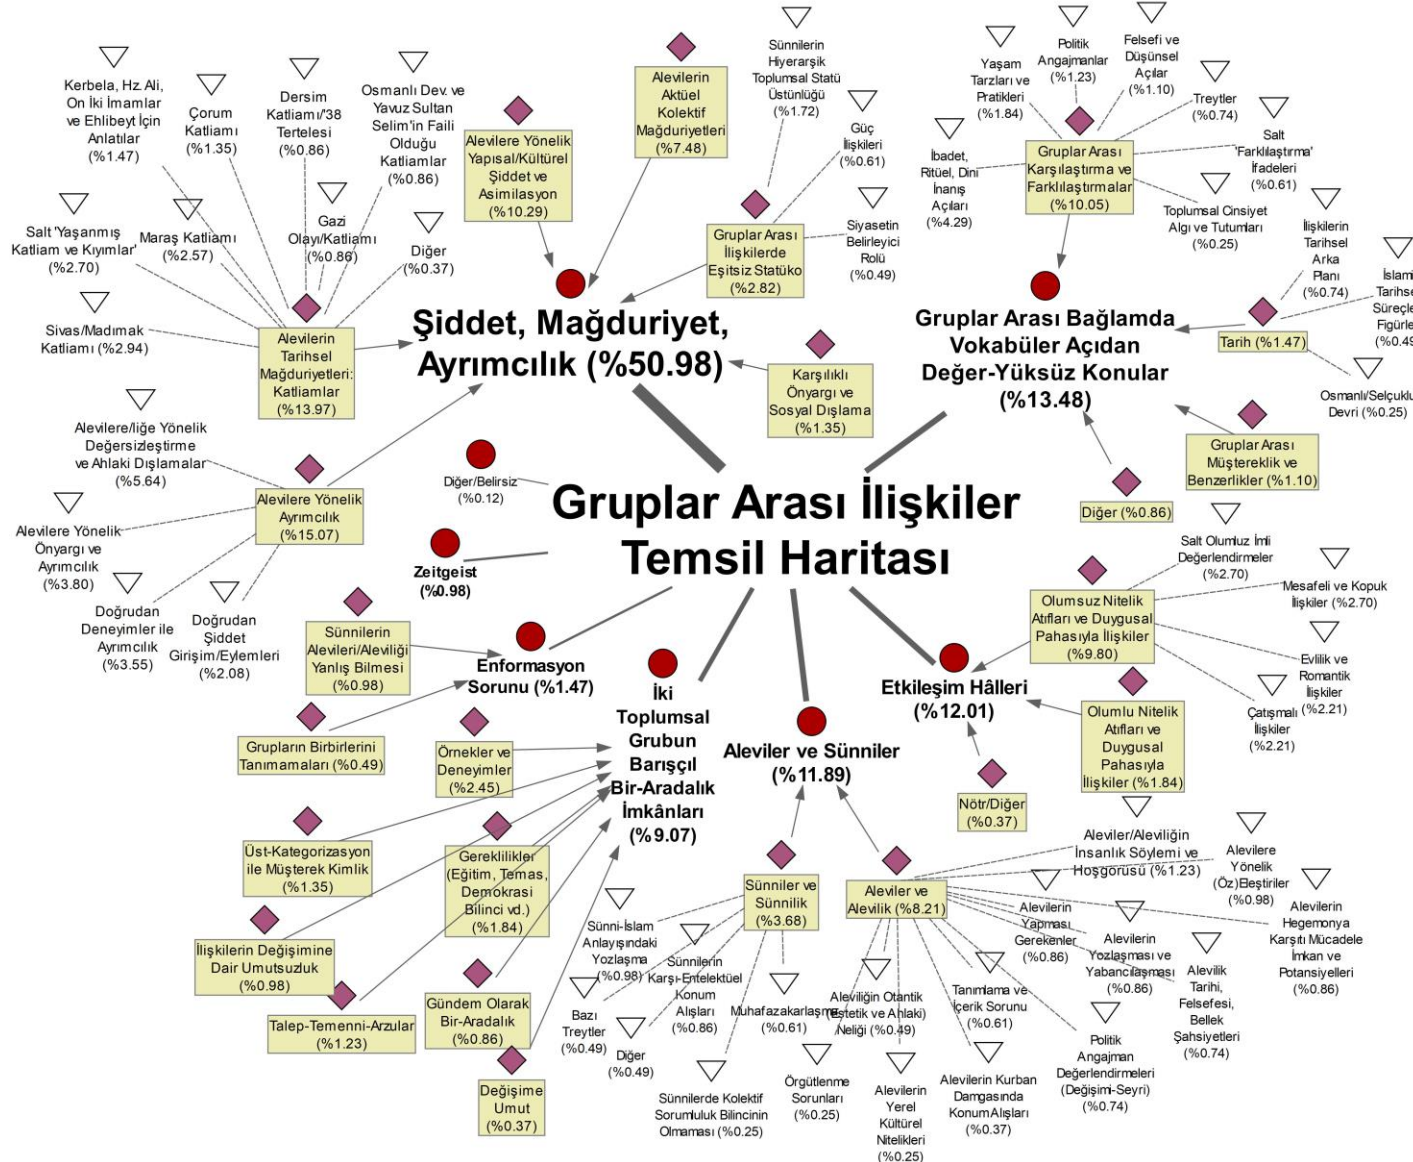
Gruplar Arası İlişkiler Temsil Haritası

Şiddet, Mağduriyet, Ayrımcılık (%50.98)

Kerbela, Hz. Ali, On İki İmamlar ve Ehlibeyt İçin Anlatılar (%1.47)

Çorum Katliamı (%1.35)

Dersim Katliamı/'38 Tertelesi (%0.86)

Osmanlı Dev. ve Yavuz Sultan Selim'in Faili Olduğu Katliamlar (%0.86)

Gazi Olayı/Katliamı (%0.86)

Diğer (%0.37)

Salt 'Yaşanmış Katliam ve Kıyımlar' (%2.70)

Maraş Katliamı (%2.57)

Sivas/Madımak Katliamı (%2.94)

Alevilerin Tarihsel Mağduriyetleri: Katliamlar (%13.97)

Alevilere Yönelik Yapısal/Kültürel Şiddet ve Asimilasyon (%10.29)

Alevilerin Aktüel Kolektif Mağduriyetleri (%7.48)

Sünnilerin Hiyerarşik Toplumsal Statü Üstünlüğü (%1.72)

Güç İlişkileri (%0.61)

Gruplar Arası İlişkilerde Eşitsiz Statüko (%2.82)

Siyasetin Belirleyici Rolü (%0.49)

Karşılıklı Önyargı ve Sosyal Dışlama (%1.35)

Alevilere/liğe Yönelik Değersizleştirme ve Ahlaki Dışlamalar (%5.64)

Alevilere Yönelik Ayrımcılık (%15.07)

Alevilere Yönelik Önyargı ve Ayrımcılık (%3.80)

Doğrudan Deneyimler ile Ayrımcılık (%3.55)

Doğrudan Şiddet Girişim/Eylemleri (%2.08)

Diğer/Belirsiz (%0.12)

Zeitgeist (%0.98)

Gruplar Arası Bağlamda Vokabüler Açıdan Değer-Yüksüz Konular (%13.48)

Yaşam Tarzları ve Pratikleri (%1.84)

Politik Angajmanlar (%1.23)

Felsefi ve Düşünsel Açılar (%1.10)

Treytler (%0.74)

İbadet, Ritüel, Dini İnanış Açıları (%4.29)

Gruplar Arası Karşılaştırma ve Farklılaştırmalar (%10.05)

Salt 'Farklılaştırma' İfadeleri (%0.61)

Toplumsal Cinsiyet Algı ve Tutumları (%0.25)

İlişkilerin Tarihsel Arka Planı (%0.74)

İslami Tarihse Süreçle Figürle (%0.49

Tarih (%1.47)

Osmanlı/Selçuklu Devri (%0.25)

Gruplar Arası Müştereklik ve Benzerlikler (%1.10)

Diğer (%0.86)

Etkileşim Hâlleri (%12.01)

Salt Olumluz İmli Değerlendirmeler (%2.70)

Mesafeli ve Kopuk İlişkiler (%2.70)

Olumsuz Nitelik Atıfları ve Duygusal Pahasıyla İlişkiler (%9.80)

Evlilik ve Romantik İlişkiler (%2.21)

Çatışmalı İlişkiler (%2.21)

Olumlu Nitelik Atıfları ve Duygusal Pahasıyla İlişkiler (%1.84)

Nötr/Diğer (%0.37)

Enformasyon Sorunu (%1.47)

Sünnilerin Alevileri/Aleviliği Yanlış Bilmesi (%0.98)

Grupların Birbirlerini Tanımamaları (%0.49)

İki Toplumsal Grubun Barışçıl Bir-Aradalık İmkânları (%9.07)

Örnekler ve Deneyimler (%2.45)

Üst-Kategorizasyon ile Müşterek Kimlik (%1.35)

Gereklilikler (Eğitim, Temas, Demokrasi Bilinci vd.) (%1.84)

İlişkilerin Değişimine Dair Umutsuzluk (%0.98)

Talep-Temenni-Arzular (%1.23)

Gündem Olarak Bir-Aradalık (%0.86)

Değişime Umut (%0.37)

Aleviler ve Sünniler (%11.89)

Sünniler ve Sünnilik (%3.68)

Sünni-İslam Anlayışındaki Yozlaşma (%0.98)

Sünnilerin Karşı-Entelektüel Konum Alışları (%0.86)

Bazı Treytler (%0.49)

Diğer (%0.49)

Muhafazakarlaşma (%0.61)

Sünnilerde Kolektif Sorumluluk Bilincinin Olmaması (%0.25)

Örgütlenme Sorunları (%0.25)

Aleviler ve Alevilik (%8.21)

Aleviler/Aleviliğin İnsanlık Söylemi ve Hoşgörüsü (%1.23)

Alevilere Yönelik (Öz)Eleştiriler (%0.98)

Alevilerin Yapması Gerekenler (%0.86)

Alevilerin Yozlaşması ve Yabancılaşması (%0.86)

Alevilik Tarihi, Felsefesi, Bellek Şahsiyetleri (%0.74)

Alevilerin Hegemonya Karşıtı Mücadele İmkan ve Potansiyelleri (%0.86)

Aleviliğin Otantik (Estetik ve Ahlaki) Neliği (%0.49)

Tanımlama ve İçerik Sorunu (%0.61)

Politik Angajman Değerlendirmeleri (Değişimi-Seyri) (%0.74)

Alevilerin Yerel Kültürel Nitelikleri (%0.25)

Alevilerin Kurban Damgasında Konum Alışları (%0.37)